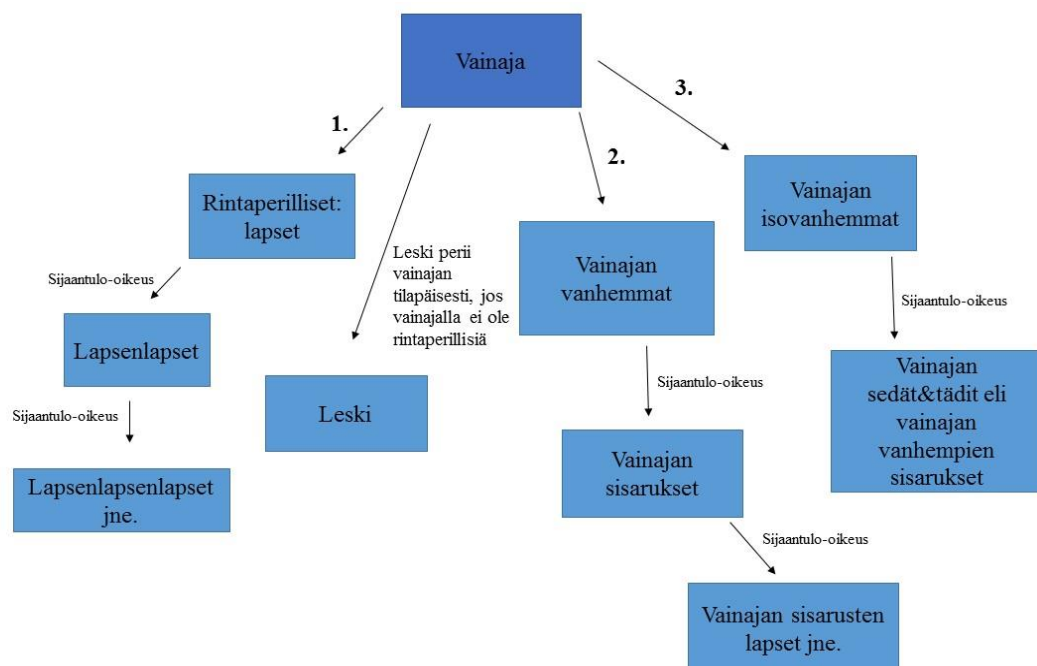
Vainaja

1.

Rintaperilliset: lapset

Sijaantulo-oikeus

Lapsenlapset

Sijaantulo-oikeus

Lapsenlapsenlapset jne.

Leski perii vainajan tilapäisesti, jos vainajalla ei ole rintaperillisiä

Leski

2.

Vainajan vanhemmat

Sijaantulo-oikeus

Vainajan sisarukset

Sijaantulo-oikeus

Vainajan sisarusten lapset jne.

3.

Vainajan isovanhemmat

Sijaantulo-oikeus

Vainajan sedät&tädit eli vainajan vanhempien sisarukset